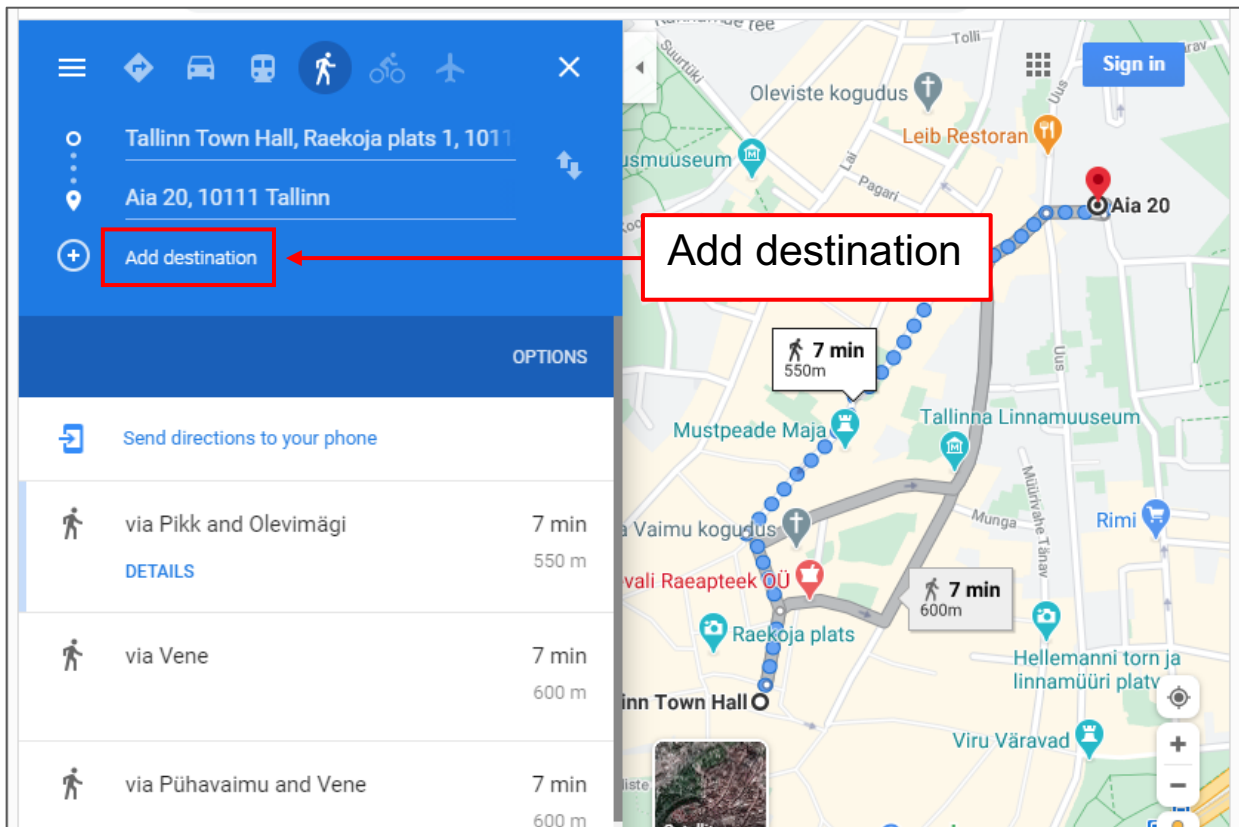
Tallinn Town Hall, Raekoja plats 1, 1011

Aia 20, 10111 Tallinn

Add destination

OPTIONS

Send directions to your phone

via Pikk and Olevimägi 7 min 550 m

DETAILS

via Vene 7 min 600 m

via Pühavaimu and Vene 7 min 600 m

Sign in

Add destination

Tolli

Oleviste kogudus

Leib Restoran

usmuuseum

Lai

Pagari

Aia 20

7 min 550m

Uus

Mustpeade Maja

Tallinna Linnamuuseum

a Vaimu kogudus

Munga

Müürivahe Tänav

Rimi

vali Raeapteek OÜ

7 min 600m

Raekoja plats

Hellemanni torn ja linnamüüri platv

inn Town Hall

Viru Väravad